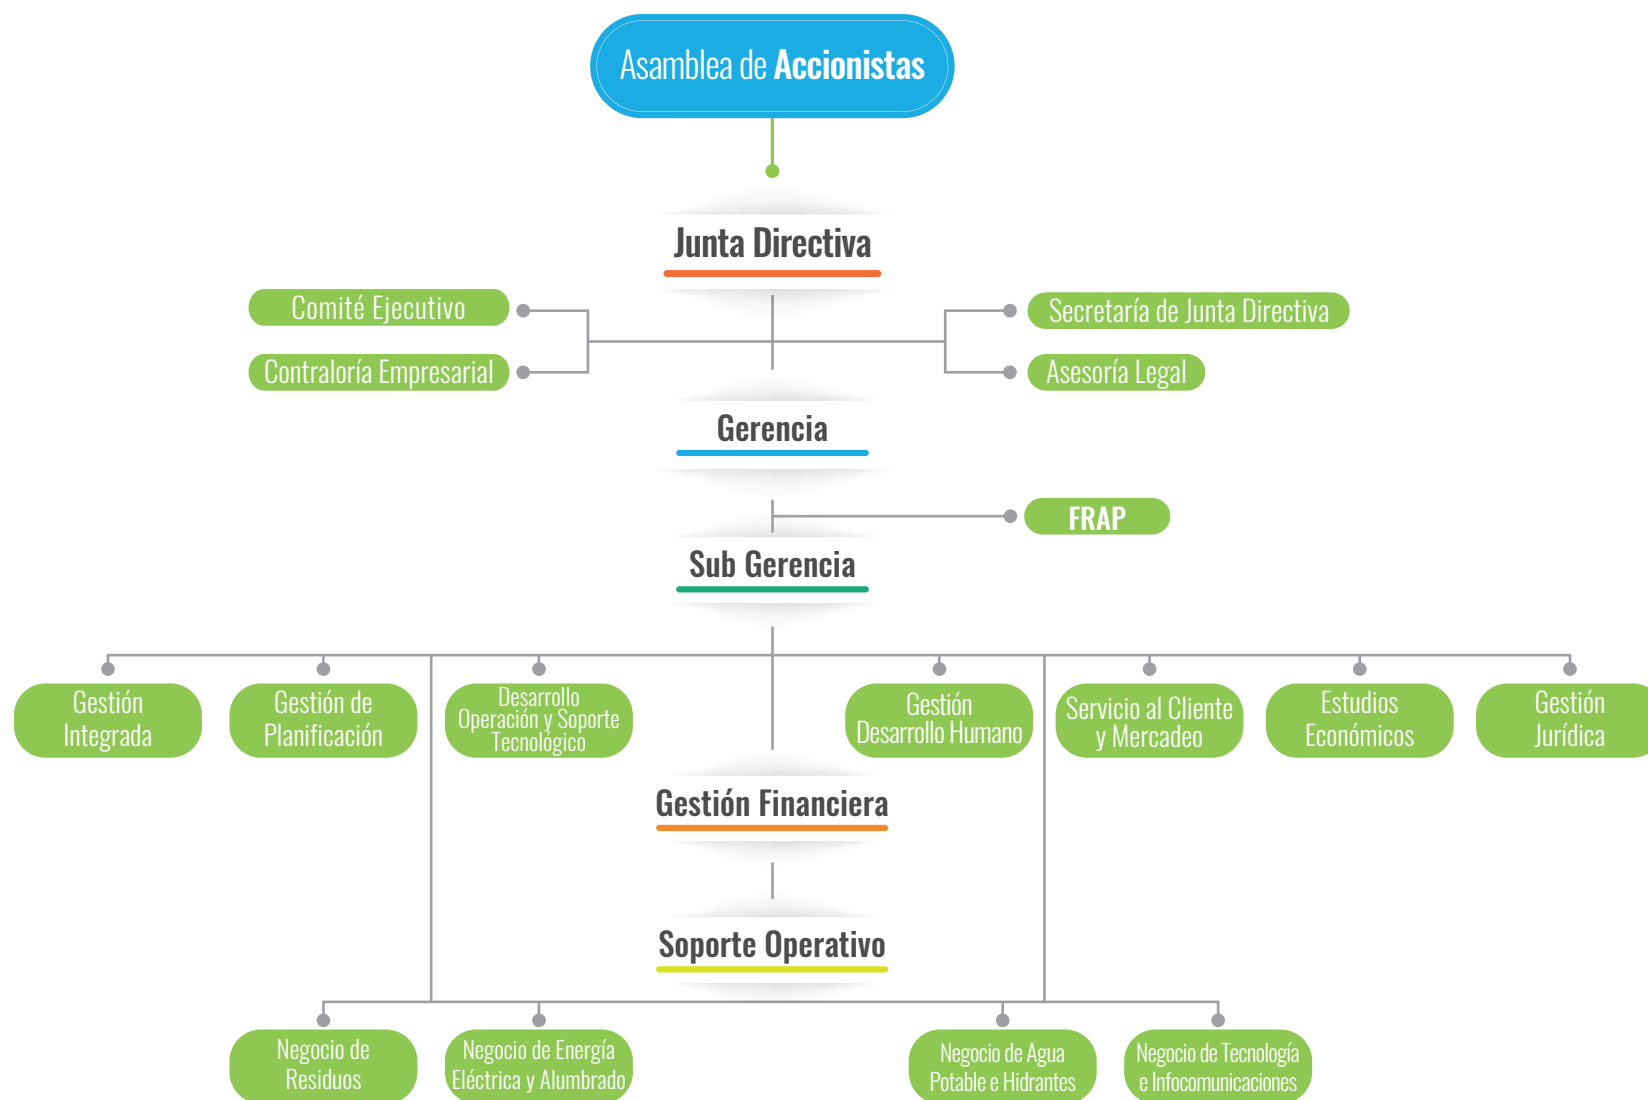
Asamblea de Accionistas

Junta Directiva

Comité Ejecutivo

Contraloría Empresarial

Secretaría de Junta Directiva

Asesoría Legal

Gerencia

FRAP

Sub Gerencia

Gestión Integrada

Gestión de Planificación

Desarrollo Operación y Soporte Tecnológico

Gestión Desarrollo Humano

Servicio al Cliente y Mercadeo

Estudios Económicos

Gestión Jurídica

Gestión Financiera

Soporte Operativo

Negocio de Residuos

Negocio de Energía Eléctrica y Alumbrado

Negocio de Agua Potable e Hidrantes

Negocio de Tecnología e Infocomunicaciones